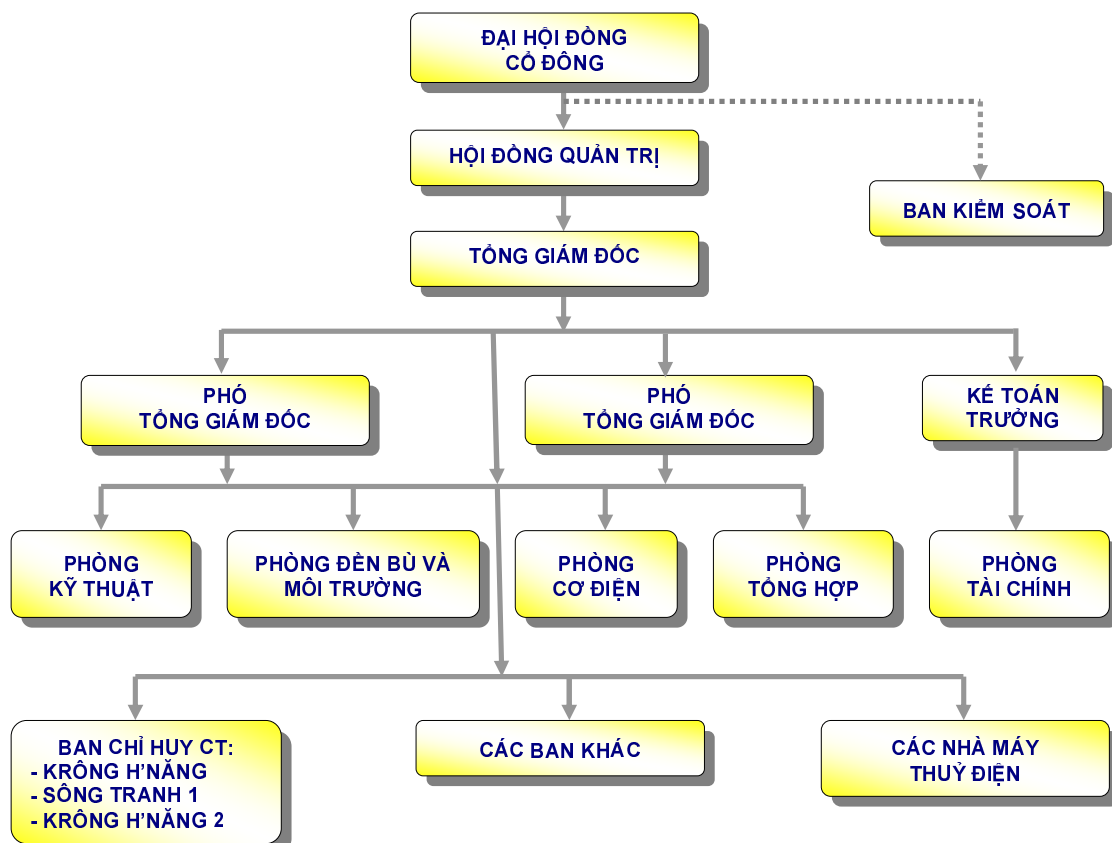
ĐẠI HỘI ĐỒNG CỔ ĐÔNG

HỘI ĐỒNG QUẢN TRỊ

BAN KIỂM SOÁT

TỔNG GIÁM ĐỐC

PHÓ TỔNG GIÁM ĐỐC

PHÓ TỔNG GIÁM ĐỐC

KẾ TOÁN TRƯỞNG

PHÒNG KỸ THUẬT

PHÒNG ĐỀN BÙ VÀ MÔI TRƯỜNG

PHÒNG CƠ ĐIỆN

PHÒNG TỔNG HỢP

PHÒNG TÀI CHÍNH

BAN CHỈ HUY CT:
- KRÔNG H'NĂNG
- SÔNG TRANH 1
- KRÔNG H'NĂNG 2

CÁC BAN KHÁC

CÁC NHÀ MÁY THUỶ ĐIỆN